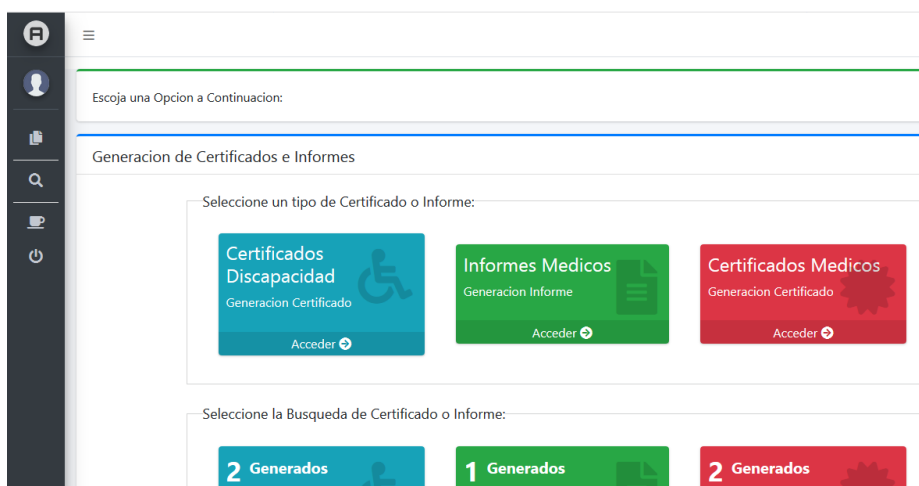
Escoja una Opcion a Continuacion:

Generacion de Certificados e Informes

Seleccione un tipo de Certificado o Informe:

Certificados Discapacidad
Generacion Certificado
Acceder

Informes Medicos
Generacion Informe
Acceder

Certificados Medicos
Generacion Certificado
Acceder

Seleccione la Busqueda de Certificado o Informe:

2 Generados

1 Generados

2 Generados